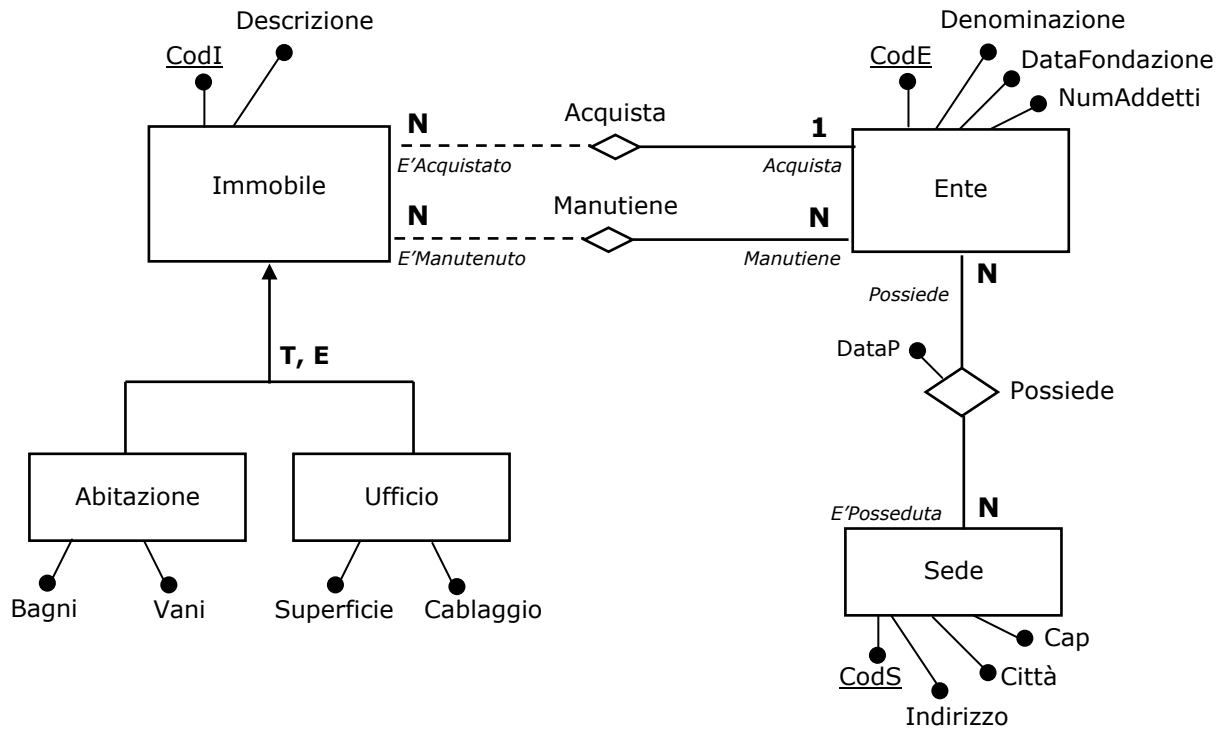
CodI
Descrizione
Immobile
N
E'Acquistato
Acquista
1
Acquista
CodE
Denominazione
DataFondazione
NumAddetti
Ente
N
E'Manutenuto
Manutiene
N
Manutiene
N
Possiede
DataP
Possiede
T, E
Abitazione
Ufficio
Bagni
Vani
Superficie
Cablaggio
E'Posseduta
N
Sede
Cap
Città
CodS
Indirizzo